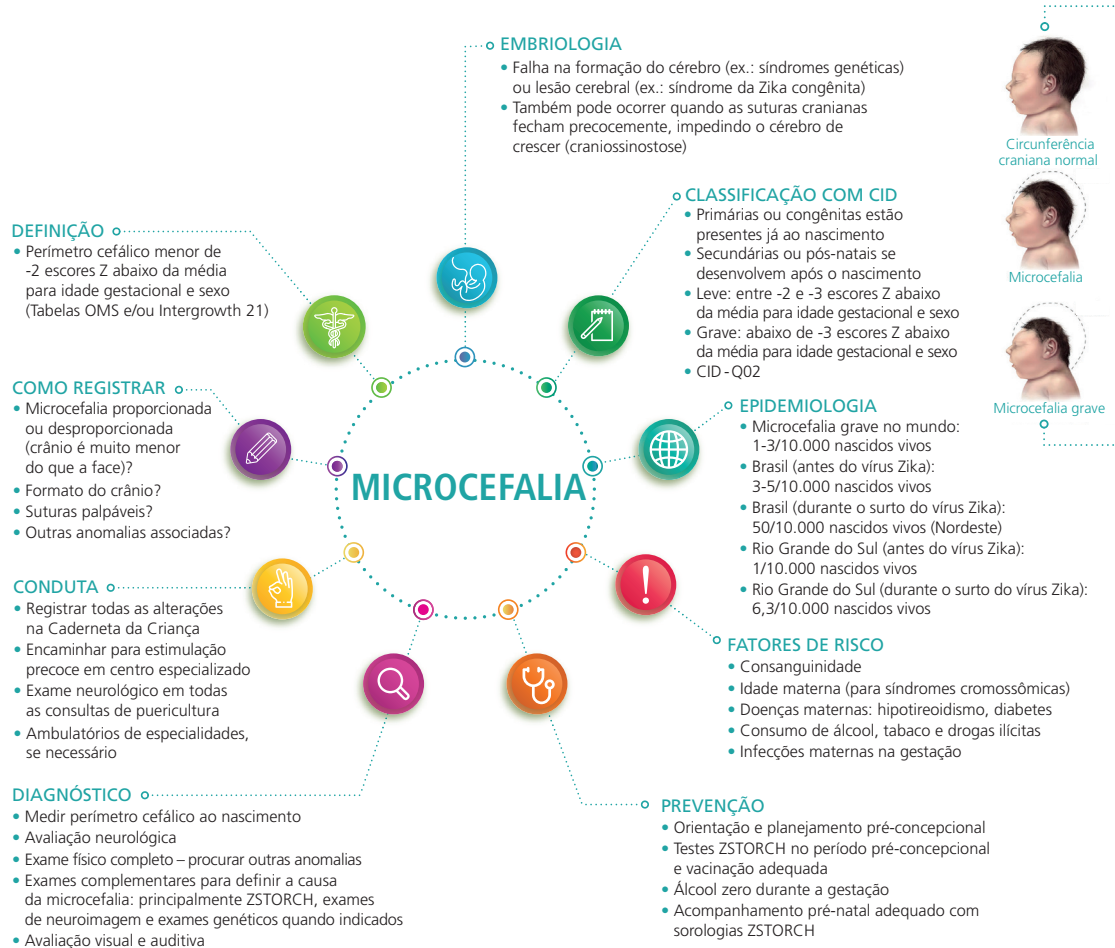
EMBRIOLOGIA
• Falha na formação do cérebro (ex.: síndromes genéticas) ou lesão cerebral (ex.: síndrome da Zika congênita)
• Também pode ocorrer quando as suturas cranianas fecham precocemente, impedindo o cérebro de crescer (craniossinostose)

Circunferência craniana normal

Microcefalia

Microcefalia grave

DEFINIÇÃO
• Perímetro cefálico menor de -2 escores Z abaixo da média para idade gestacional e sexo (Tabelas OMS e/ou Intergrowth 21)

CLASSIFICAÇÃO COM CID
• Primárias ou congênitas estão presentes já ao nascimento
• Secundárias ou pós-natais se desenvolvem após o nascimento
• Leve: entre -2 e -3 escores Z abaixo da média para idade gestacional e sexo
• Grave: abaixo de -3 escores Z abaixo da média para idade gestacional e sexo
• CID - Q02

COMO REGISTRAR
• Microcefalia proporcionada ou desproporcionada (crânio é muito menor do que a face)?
• Formato do crânio?
• Suturas palpáveis?
• Outras anomalias associadas?

MICROCEFALIA

EPIDEMIOLOGIA
• Microcefalia grave no mundo: 1-3/10.000 nascidos vivos
• Brasil (antes do vírus Zika): 3-5/10.000 nascidos vivos
• Brasil (durante o surto do vírus Zika): 50/10.000 nascidos vivos (Nordeste)
• Rio Grande do Sul (antes do vírus Zika): 1/10.000 nascidos vivos
• Rio Grande do Sul (durante o surto do vírus Zika): 6,3/10.000 nascidos vivos

CONDUTA
• Registrar todas as alterações na Caderneta da Criança
• Encaminhar para estimulação precoce em centro especializado
• Exame neurológico em todas as consultas de puericultura
• Ambulatórios de especialidades, se necessário

FATORES DE RISCO
• Consanguinidade
• Idade materna (para síndromes cromossômicas)
• Doenças maternas: hipotireoidismo, diabetes
• Consumo de álcool, tabaco e drogas ilícitas
• Infecções maternas na gestação

DIAGNÓSTICO
• Medir perímetro cefálico ao nascimento
• Avaliação neurológica
• Exame físico completo – procurar outras anomalias
• Exames complementares para definir a causa da microcefalia: principalmente ZSTORCH, exames de neuroimagem e exames genéticos quando indicados
• Avaliação visual e auditiva

PREVENÇÃO
• Orientação e planejamento pré-concepcional
• Testes ZSTORCH no período pré-concepcional e vacinação adequada
• Álcool zero durante a gestação
• Acompanhamento pré-natal adequado com sorologias ZSTORCH